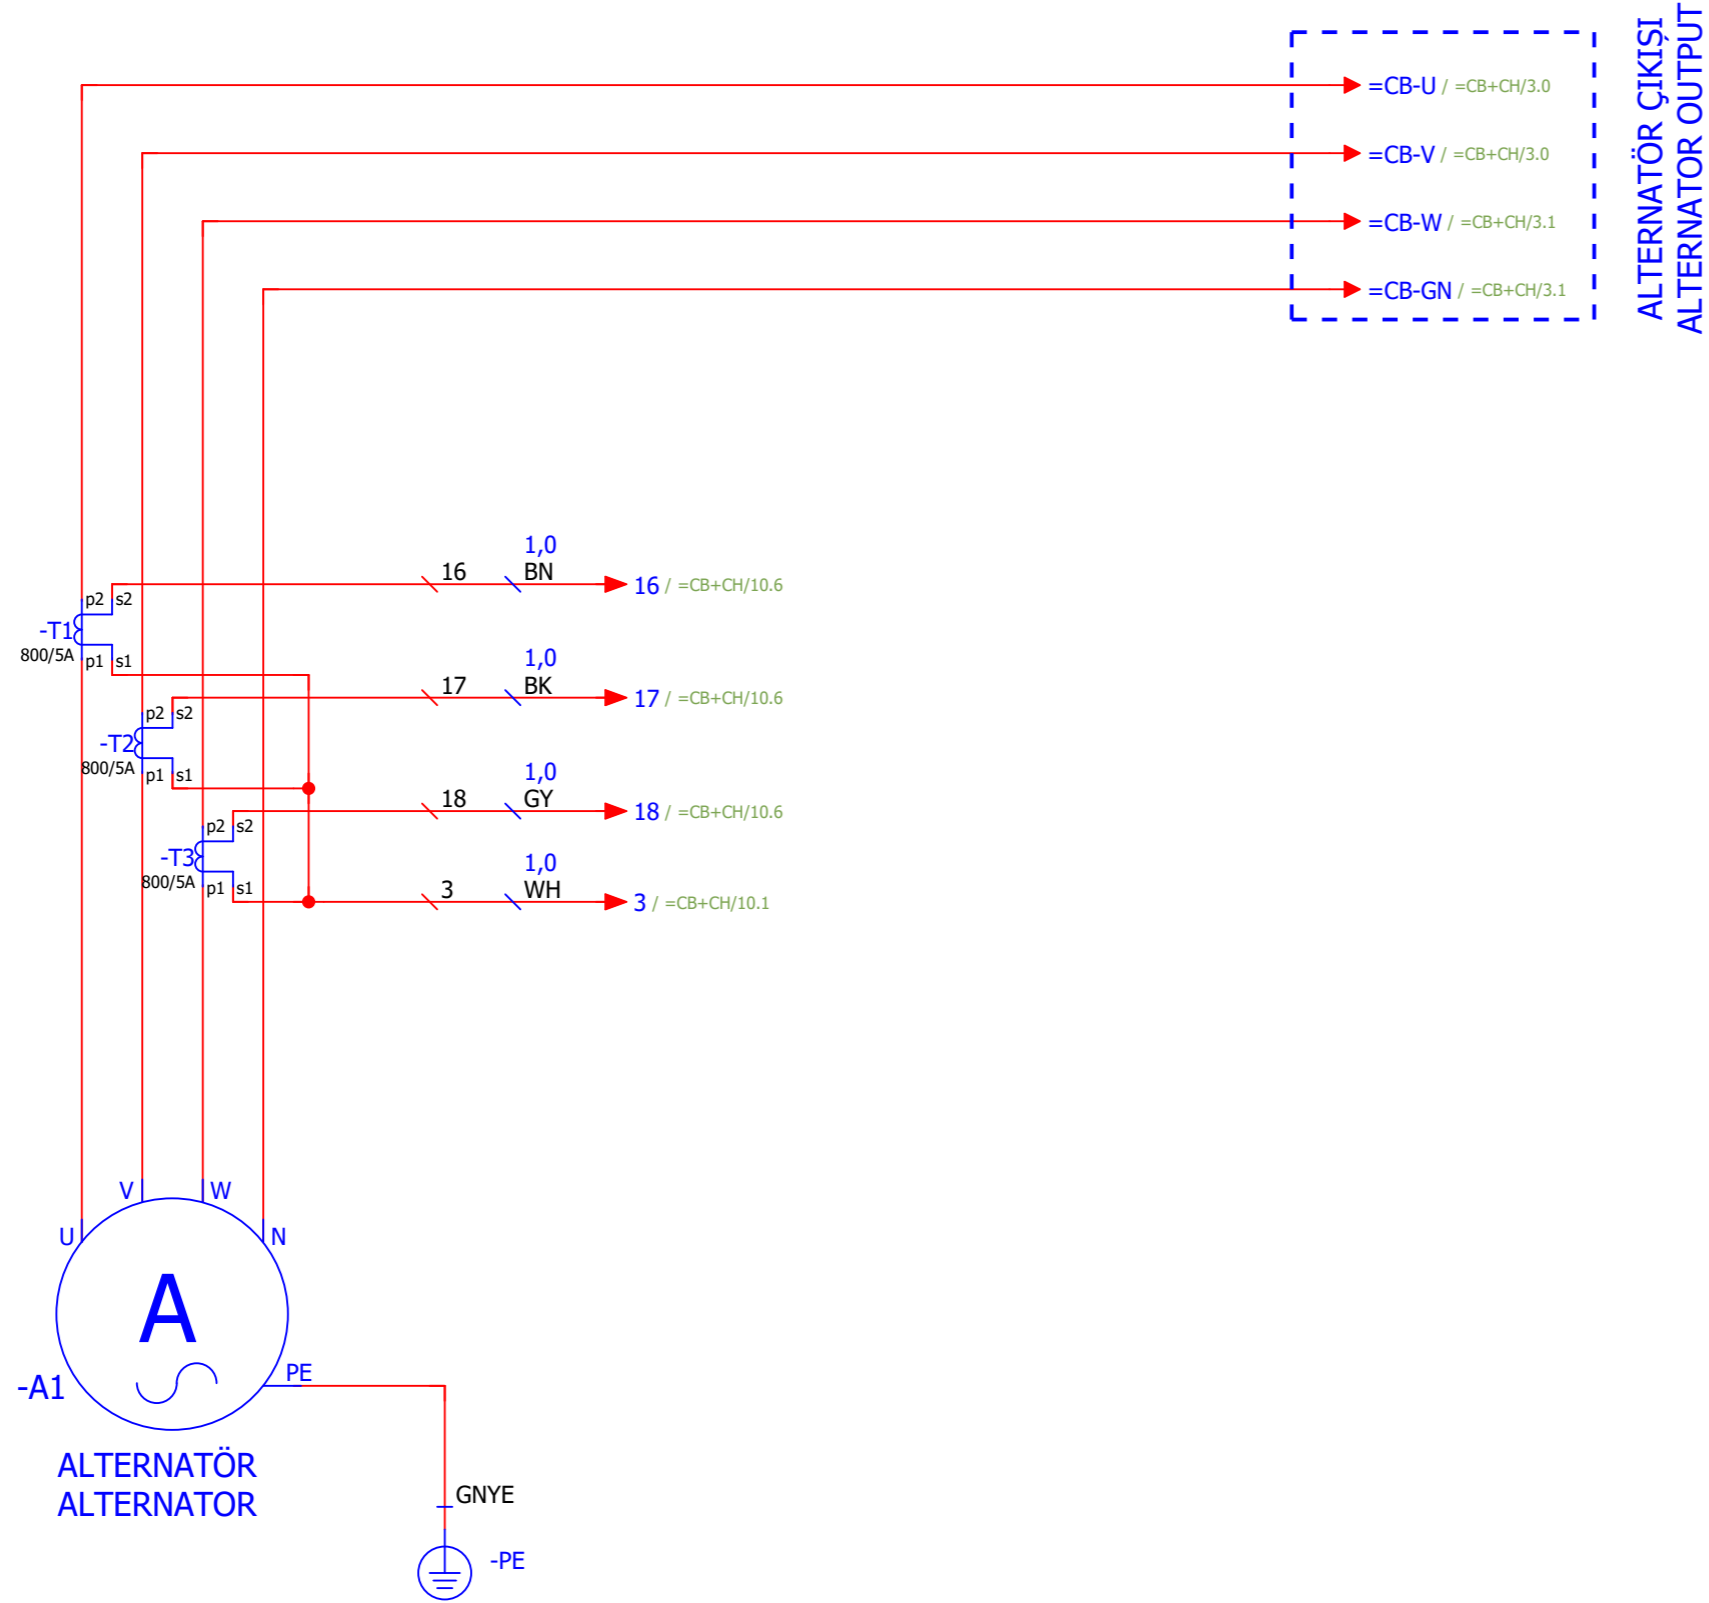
=CB-U / =CB+CH/3.0
=CB-V / =CB+CH/3.0
=CB-W / =CB+CH/3.1
=CB-GN / =CB+CH/3.1

ALTERNATÖR ÇIKIŞI
ALTERNATOR OUTPUT

p2 s2
-T1
800/5A
p1 s1

16
1,0
BN
16 / =CB+CH/10.6

17
1,0
BK
17 / =CB+CH/10.6

p2 s2
-T2
800/5A
p1 s1

18
1,0
GY
18 / =CB+CH/10.6

p2 s2
-T3
800/5A
p1 s1

3
1,0
WH
3 / =CB+CH/10.1

V W
U N
A
PE
-A1

ALTERNATÖR
ALTERNATOR

GNYE
-PE